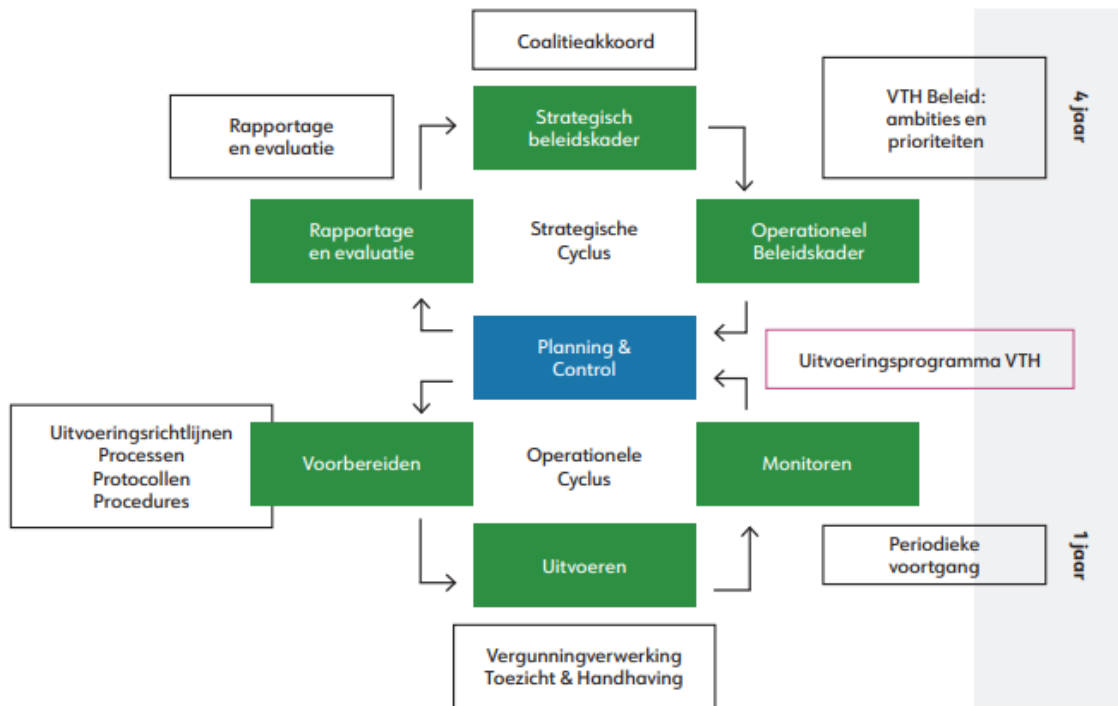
Coalitieakkoord

Rapportage en evaluatie

Strategisch beleidskader

VTH Beleid: ambities en prioriteiten

4 jaar

Rapportage en evaluatie

Strategische Cyclus

Operationeel Beleidskader

Planning & Control

Uitvoeringsprogramma VTH

Uitvoeringsrichtlijnen Processen Protocollen Procedures

Voorbereiden

Operationele Cyclus

Monitoren

Uitvoeren

Periodieke voortgang

1 jaar

Vergunningverwerking Toezicht & Handhaving